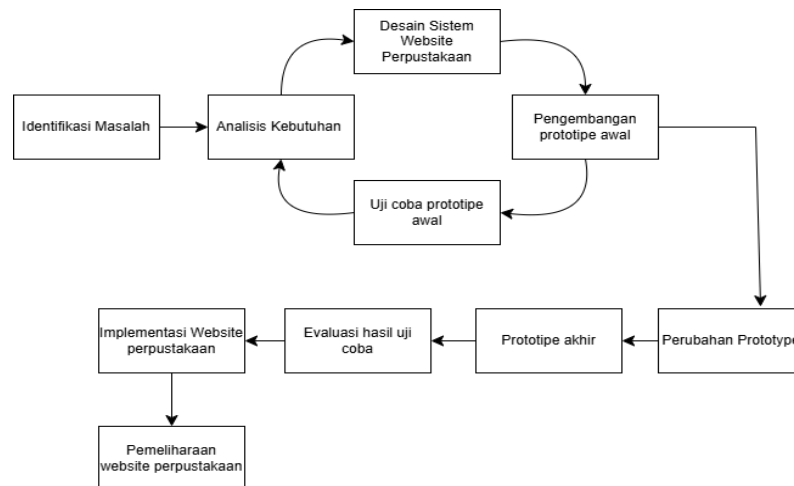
Identifikasi Masalah

Analisis Kebutuhan

Desain Sistem Website Perpustakaan

Pengembangan prototipe awal

Uji coba prototipe awal

Perubahan Prototype

Prototipe akhir

Evaluasi hasil uji coba

Implementasi Website perpustakaan

Pemeliharaan website perpustakaan